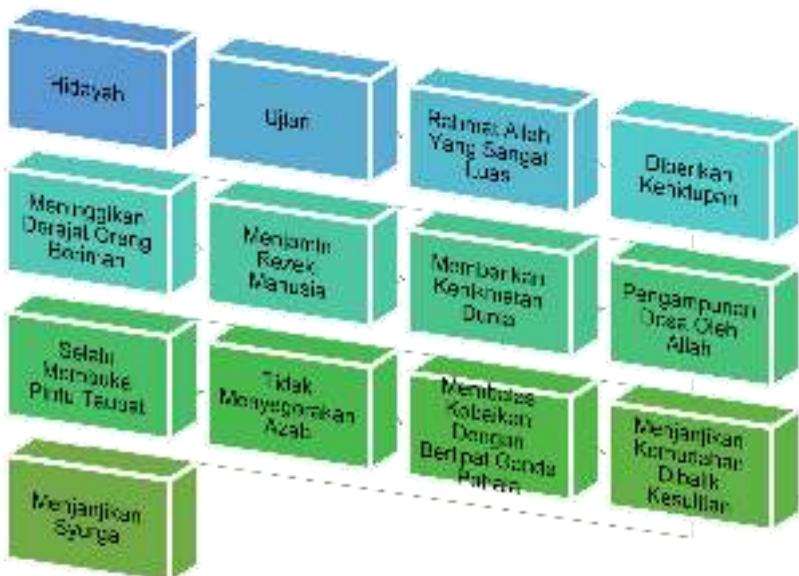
Hidayah

Ujian

Rahmat Allah Yang Sangat Luas

Diberikan Kehidupan

Meninggikan Derajat Orang Beriman

Menjamin Rezeki Manusia

Memberikan Kenikmatan Dunia

Pengampunan Dosa Oleh Allah

Selalu Membuka Pintu Taubat

Tidak Menyegerakan Azab

Membalas Kebaikan Dengan Berlipat Ganda Pahala

Menjanjikan Kemudahan Dibalik Kesulitan

Menjanjikan Syurga